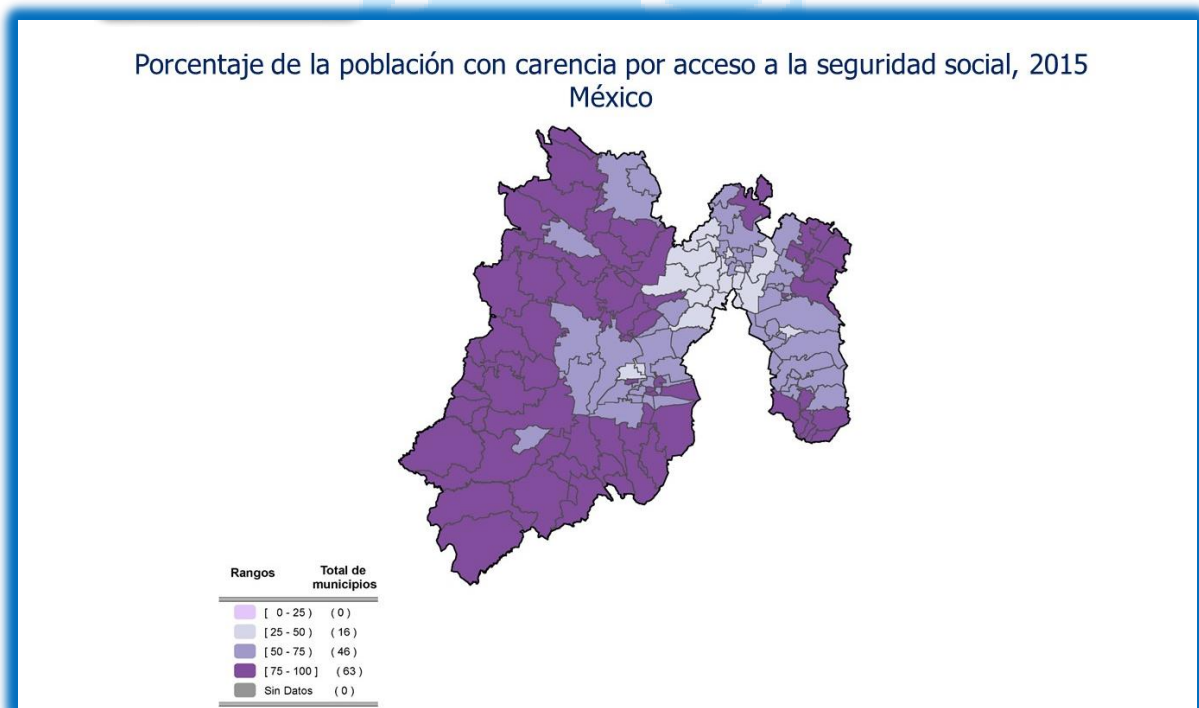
Porcentaje de la población con carencia por acceso a la seguridad social, 2015
México

| Rangos | Total de municipios |
|---|---|
| [ 0 - 25 ) | ( 0 ) |
| [ 25 - 50 ) | ( 16 ) |
| [ 50 - 75 ) | ( 46 ) |
| [ 75 - 100 ] | ( 63 ) |
| Sin Datos | ( 0 ) |